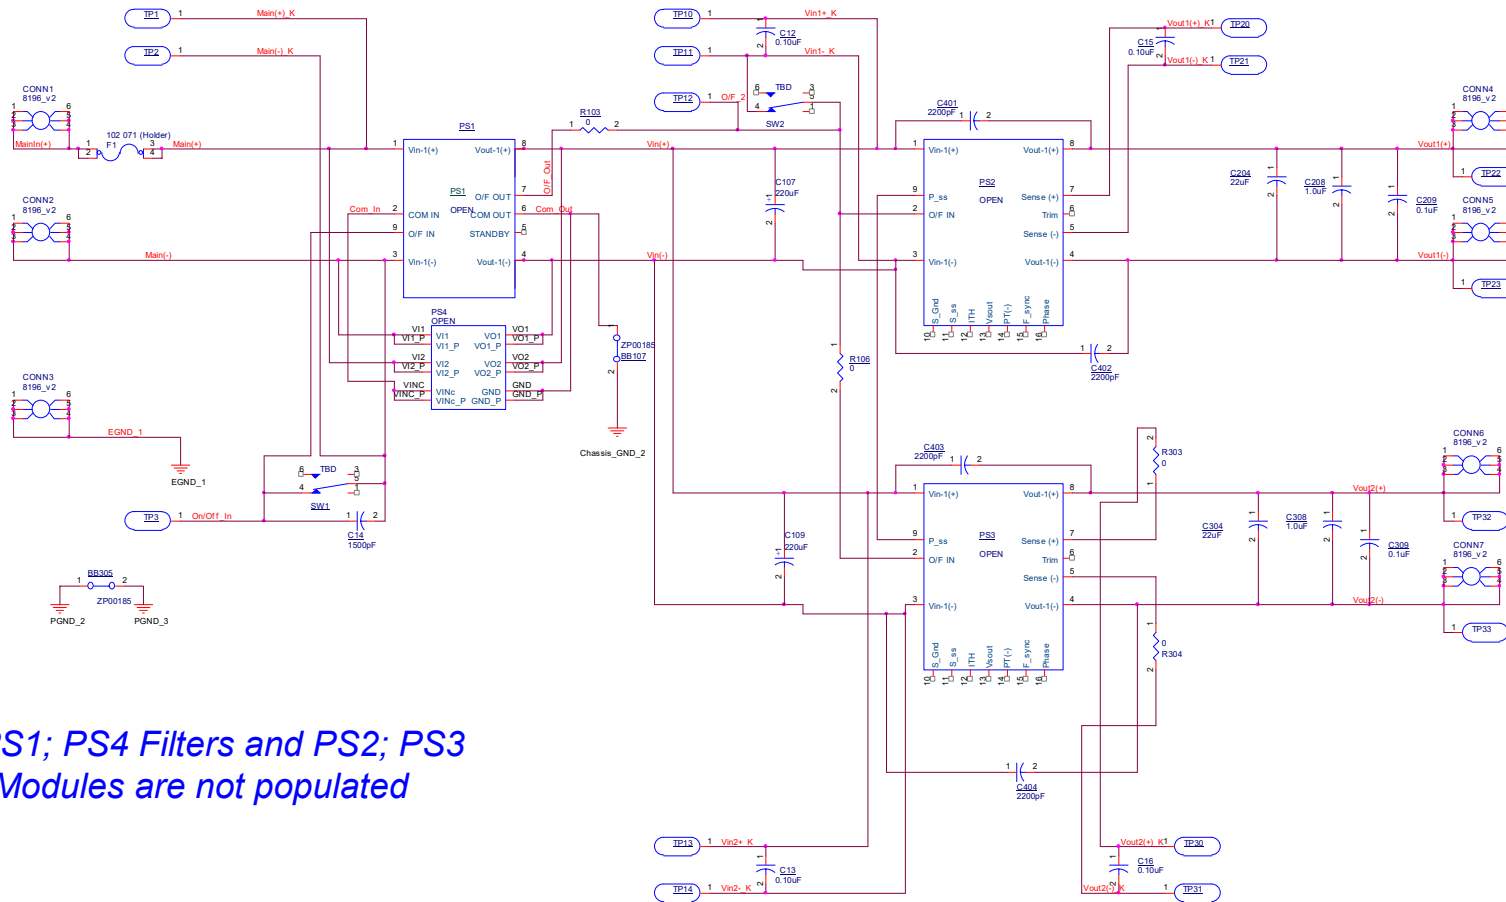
TP1 1 Main(+)_K
TP2 1 Main(-)_K
TP10 1 Vin1+_K
C12 0.10uF
TP11 1 Vin1-_K
TP12 1 O/F_2
TBD SW2
Vout1(+)_K 1 TP20
C15 0.10uF
Vout1(-)_K 1 TP21
CONN1 8196_v2
MainIn(+)
102 071 (Holder) F1
Main(+)
R103 0
PS1
Vin-1(+) Vout-1(+)
O/F Out
Vin(+)
C401 2200pF
PS2
Vin-1(+) Vout-1(+)
Vout1(+)
CONN4 8196_v2
TP22
C204 22uF
C208 1.0uF
C209 0.1uF
CONN5 8196_v2
CONN2 8196_v2
Com_In
PS1 O/F OUT
OPEN COM OUT
COM IN
Com_Out
O/F IN STANDBY
Main(-)
Vin-1(-) Vout-1(-)
Vin(-)
C107 220uF
P_ss OPEN Sense (+)
O/F IN Trim
Sense (-)
Vin-1(-) Vout-1(-)
Vout1(-)
TP23
S_Gnd S_ss ITH Vsout PT(-) F_sync Phase
PS4 OPEN
VI1 VI1_P VO1 VO1_P
VI2 VI2_P VO2 VO2_P
VINC VINc_P GND GND_P
ZP00185 BB107
R106 0
C402 2200pF
CONN3 8196_v2
EGND_1
EGND_1
Chassis_GND_2
TBD
SW1
TP3 1 On/Off_In
C14 1500pF
BB305
ZP00185
PGND_2 PGND_3
C403 2200pF
R303 0
CONN6 8196_v2
Vout2(+)
C109 220uF
PS3
Vin-1(+) Vout-1(+)
P_ss OPEN Sense (+)
O/F IN Trim
Sense (-)
Vin-1(-) Vout-1(-)
C304 22uF
C308 1.0uF
C309 0.1uF
TP32
CONN7 8196_v2
Vout2(-)
TP33
R304 0
S_Gnd S_ss ITH Vsout PT(-) F_sync Phase
PS1; PS4 Filters and PS2; PS3
Modules are not populated
C404 2200pF
TP13 1 Vin2+_K
C13 0.10uF
TP14 1 Vin2-_K
Vout2(+)_K 1 TP30
C16 0.10uF
Vout2(-)_K 1 TP31